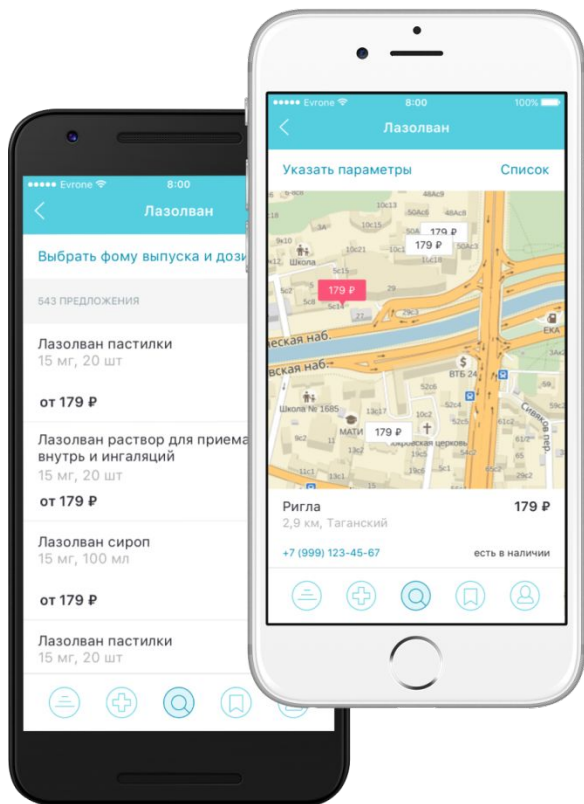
••••• Evrone
8:00
Лазолван
Выбрать фому выпуска и дози
543 ПРЕДЛОЖЕНИЯ
Лазолван пастилки
15 мг, 20 шт
от 179 ₽
Лазолван раствор для приема внутрь и ингаляций
15 мг, 20 шт
от 179 ₽
Лазолван сироп
15 мг, 100 мл
от 179 ₽
Лазолван пастилки
15 мг, 20 шт

••••• Evrone
8:00
100%
Лазолван
Указать параметры
Список
179 ₽
179 ₽
179 ₽
179 ₽
Школа
Школа № 1685
МАТИ
ВТБ 24
ЕКА
вская наб.
вская наб.
Ригла
179 ₽
2,9 км, Таганский
+7 (999) 123-45-67
есть в наличии